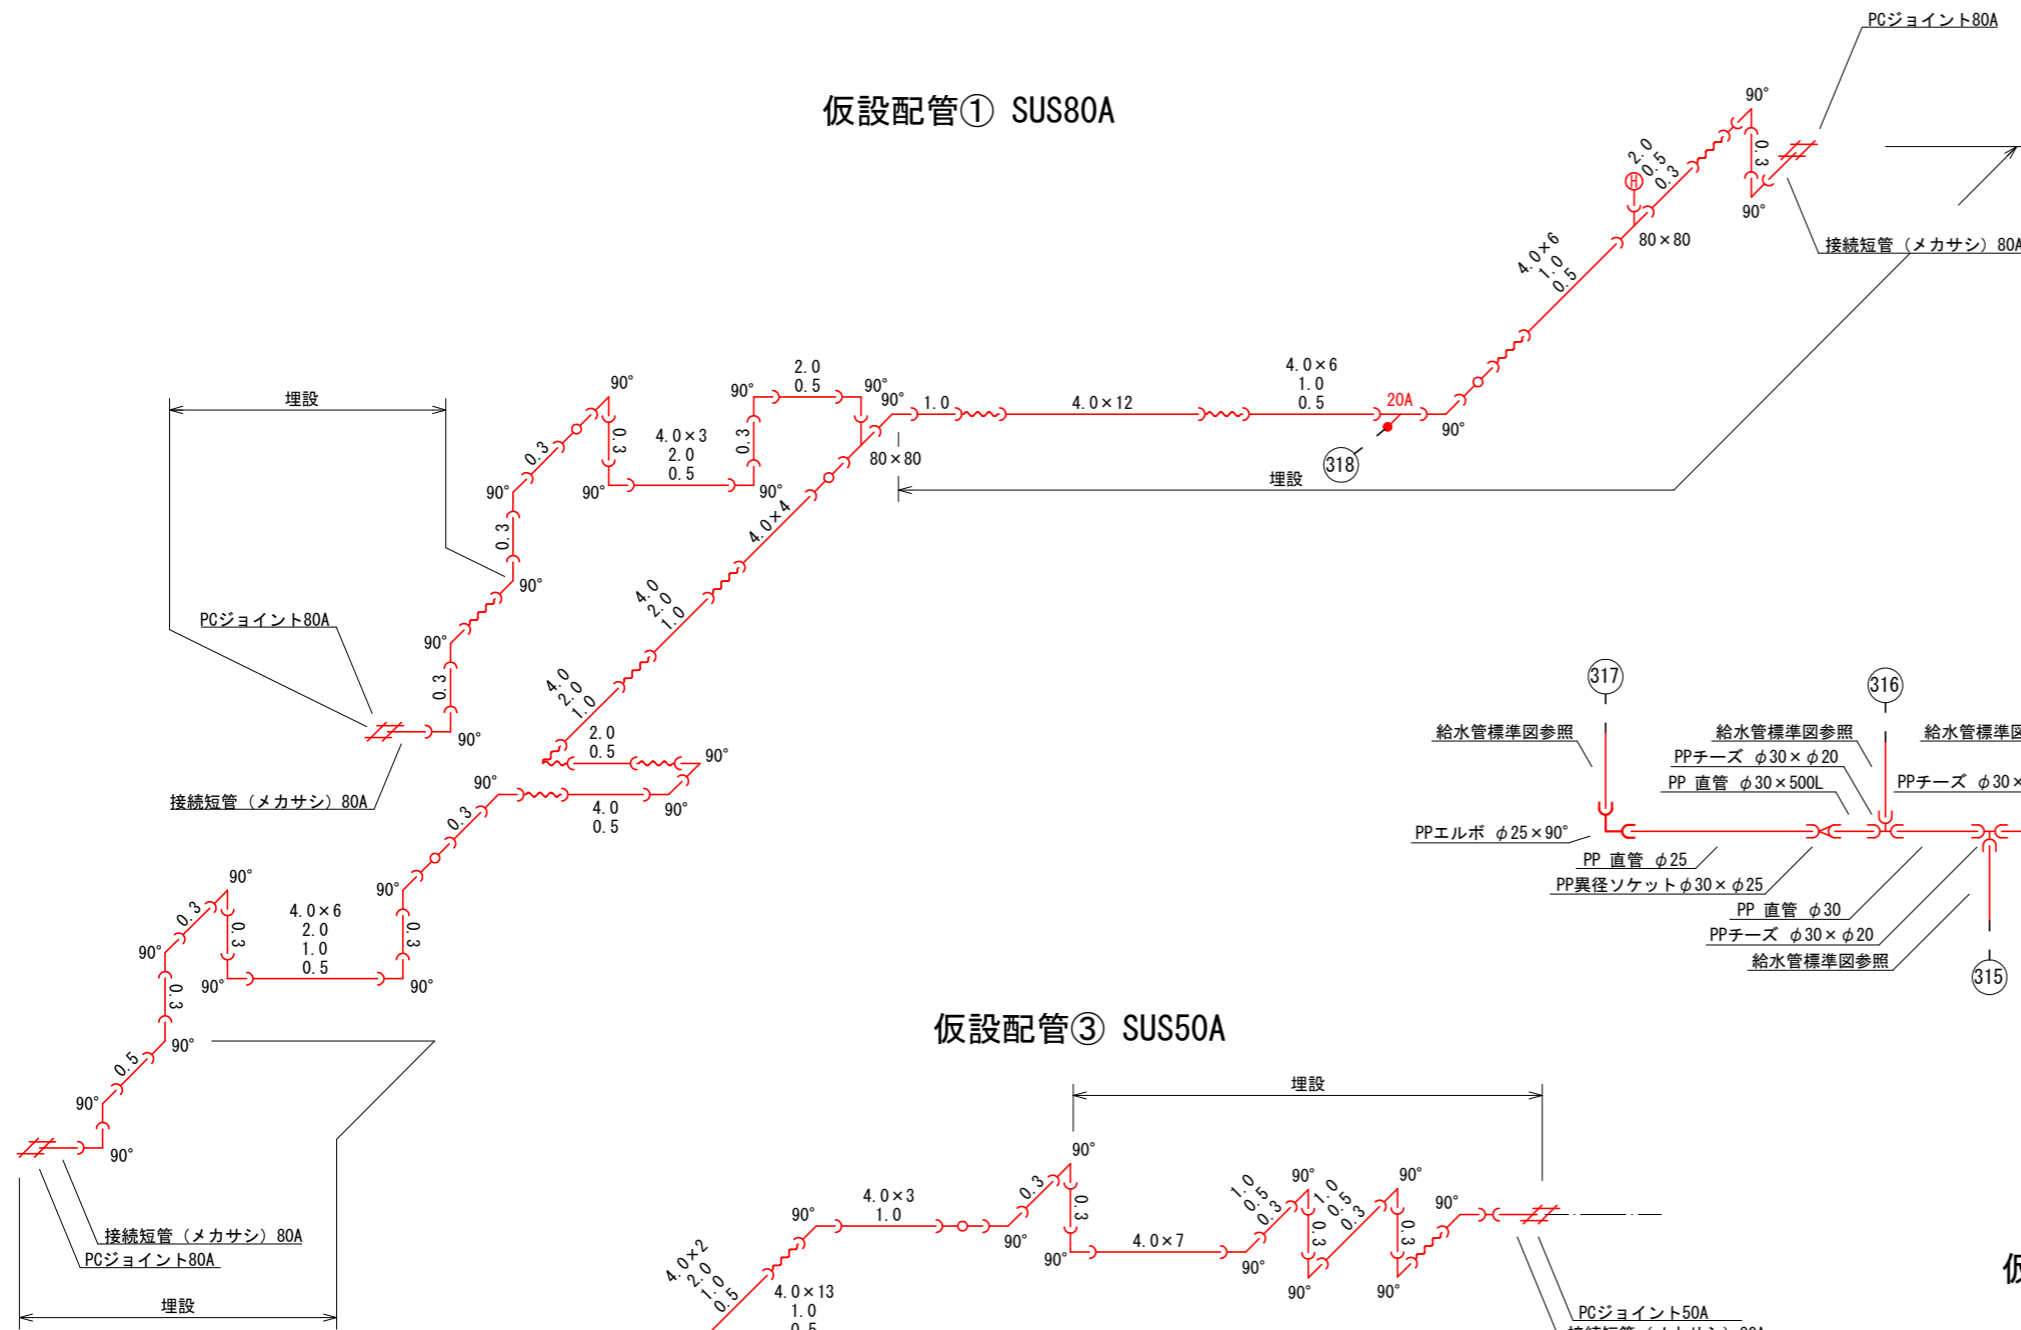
仮設配管① SUS80A

PCジョイント80A

90°
2.0
0.5
0.3
0.3
Ⓗ
90°
80×80
接続短管（メカサシ）80A

4.0×6
1.0
0.5

埋設

90°
2.0
0.5
90°
90°
90°
1.0
4.0×12
4.0×6
1.0
0.5
20A
90°
0.3
0.3
4.0×3
2.0
0.5
0.3
90°
90°
90°
80×80
318
埋設
90°
0.3
4.0×4
90°

4.0
2.0
1.0

PCジョイント80A
90°
0.3
90°

4.0
2.0
1.0
2.0
0.5
90°

接続短管（メカサシ）80A
90°
0.3
4.0
0.5
90°

317
316
給水管標準図参照
給水管標準図参照
給水管標準図
PPチーズ φ30×φ20
PP 直管 φ30×500L
PPチーズ φ30×
PPエルボ φ25×90°
PP 直管 φ25
PP異径ソケットφ30×φ25
PP 直管 φ30
PPチーズ φ30×φ20
給水管標準図参照
315

90°
0.3
0.3
4.0×6
2.0
1.0
0.5
90°
90°
0.3
90°
90°
0.3
90°
0.5
90°
90°
90°

仮設配管③ SUS50A

埋設
90°
90°
4.0×3
1.0
0.3
0.3
90°
90°
4.0×7
1.0
0.5
0.3
90°
0.3
1.0
0.5
0.3
90°
0.3
90°
90°
90°
90°

接続短管（メカサシ）80A
PCジョイント80A
埋設

4.0×2
2.0
1.0
0.5
4.0×13
1.0
0.5

PCジョイント50A
仮